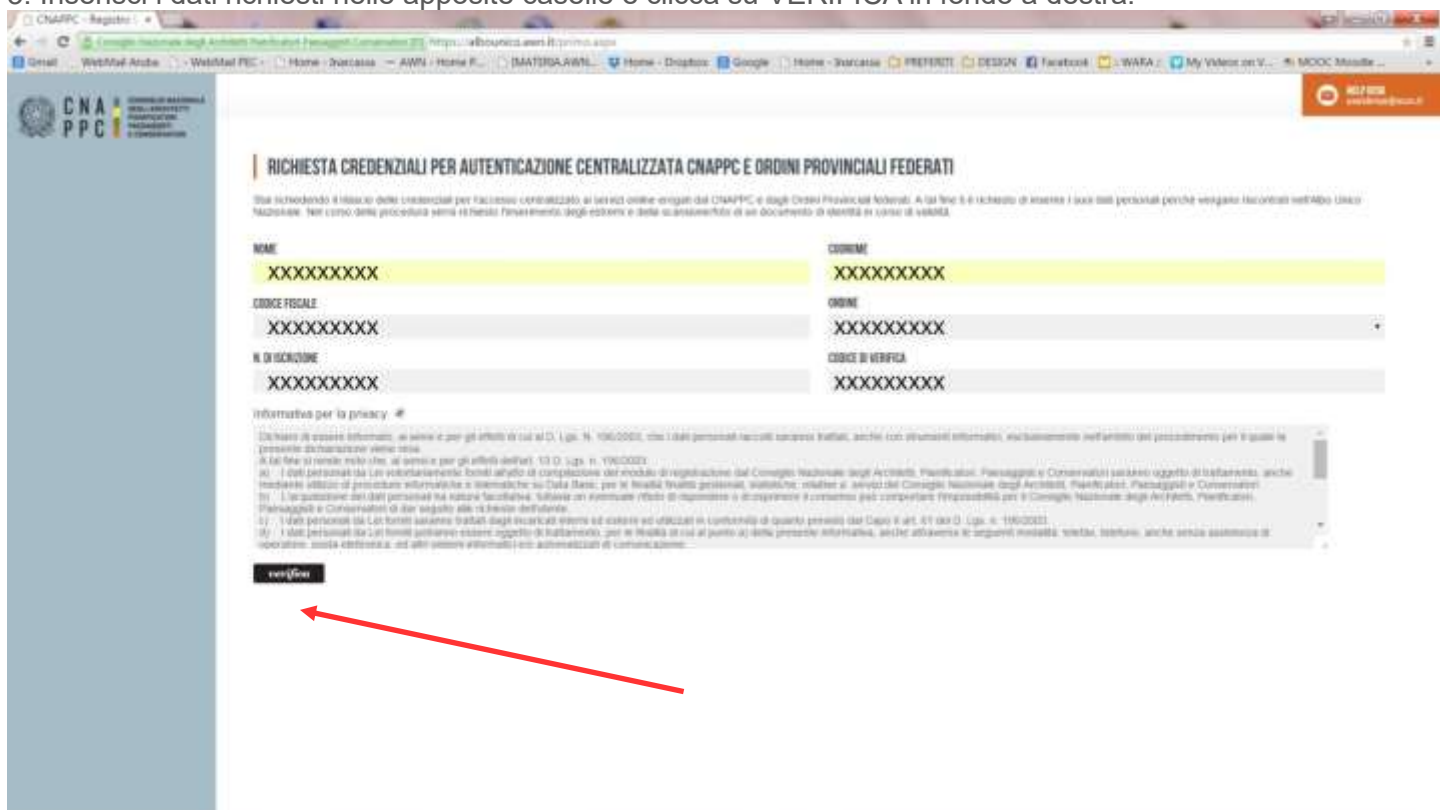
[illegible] Inserisci i dati richiesti nelle apposite caselle e clicca su VERIFICA in fondo a destra.

CNAPPC - Registro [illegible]

https://albounico.awn.it/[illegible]

Gmail WebMail Aruba WebMail PEC Home - Inarcassa AWN - Home P... [MATERIA AWN... Home - Dropbox Google Home - Inarcassa PREFERITI DESIGN Facebook WARA My Videos on V... MOOC Moodle ...

CNA PPC CONSIGLIO NAZIONALE DEGLI ARCHITETTI PIANIFICATORI PAESAGGISTI E CONSERVATORI

HELP DESK

RICHIESTA CREDENZIALI PER AUTENTICAZIONE CENTRALIZZATA CNAPPC E ORDINI PROVINCIALI FEDERATI

Stai richiedendo il rilascio delle credenziali per l'accesso centralizzato ai servizi online erogati dal CNAPPC e dagli Ordini Provinciali federati. A tal fine ti è richiesto di inserire i tuoi dati personali perché vengano riscontrati nell'Albo Unico Nazionale. Nel corso della procedura verrà richiesto l'inserimento degli estremi e della scansione/foto di un documento di identità in corso di validità.

NOME
XXXXXXXXX

COGNOME
XXXXXXXXX

CODICE FISCALE
XXXXXXXXX

ORDINE
XXXXXXXXX

N. DI ISCRIZIONE
XXXXXXXXX

CODICE DI VERIFICA
XXXXXXXXX

Informativa per la privacy

Dichiaro di essere informato, ai sensi e per gli effetti di cui al D. Lgs. N. 196/2003, che i dati personali raccolti saranno trattati, anche con strumenti informatici, esclusivamente nell'ambito del procedimento per il quale la presente dichiarazione viene resa.
A tal fine si rende noto che, ai sensi e per gli effetti dell'art. 13 D. Lgs. n. 196/2003:
a) i dati personali da Lei volontariamente forniti all'atto di compilazione del modulo di registrazione dal Consiglio Nazionale degli Architetti, Pianificatori, Paesaggisti e Conservatori saranno oggetto di trattamento, anche mediante utilizzo di procedure informatiche e telematiche su Data Base, per le finalità gestionali, statistiche, relative ai servizi del Consiglio Nazionale degli Architetti, Pianificatori, Paesaggisti e Conservatori.
b) Il conferimento dei dati personali ha natura facoltativa. Tuttavia un eventuale rifiuto di rispondere o di esprimere il consenso può comportare l'impossibilità per il Consiglio Nazionale degli Architetti, Pianificatori, Paesaggisti e Conservatori di dar seguito alle richieste dell'utente.
c) I dati personali da Lei forniti saranno trattati dagli incaricati interni ed esterni ed utilizzati in conformità di quanto previsto dal Capo II art. 61 del D. Lgs. n. 196/2003.
d) I dati personali da Lei forniti potranno essere oggetto di trattamento, per le finalità di cui al punto a) della presente informativa, anche attraverso le seguenti modalità: telefax, telefono, anche senza assistenza di operatore, posta elettronica, ed altri sistemi informatici e/o automatizzati di comunicazione.

verifica